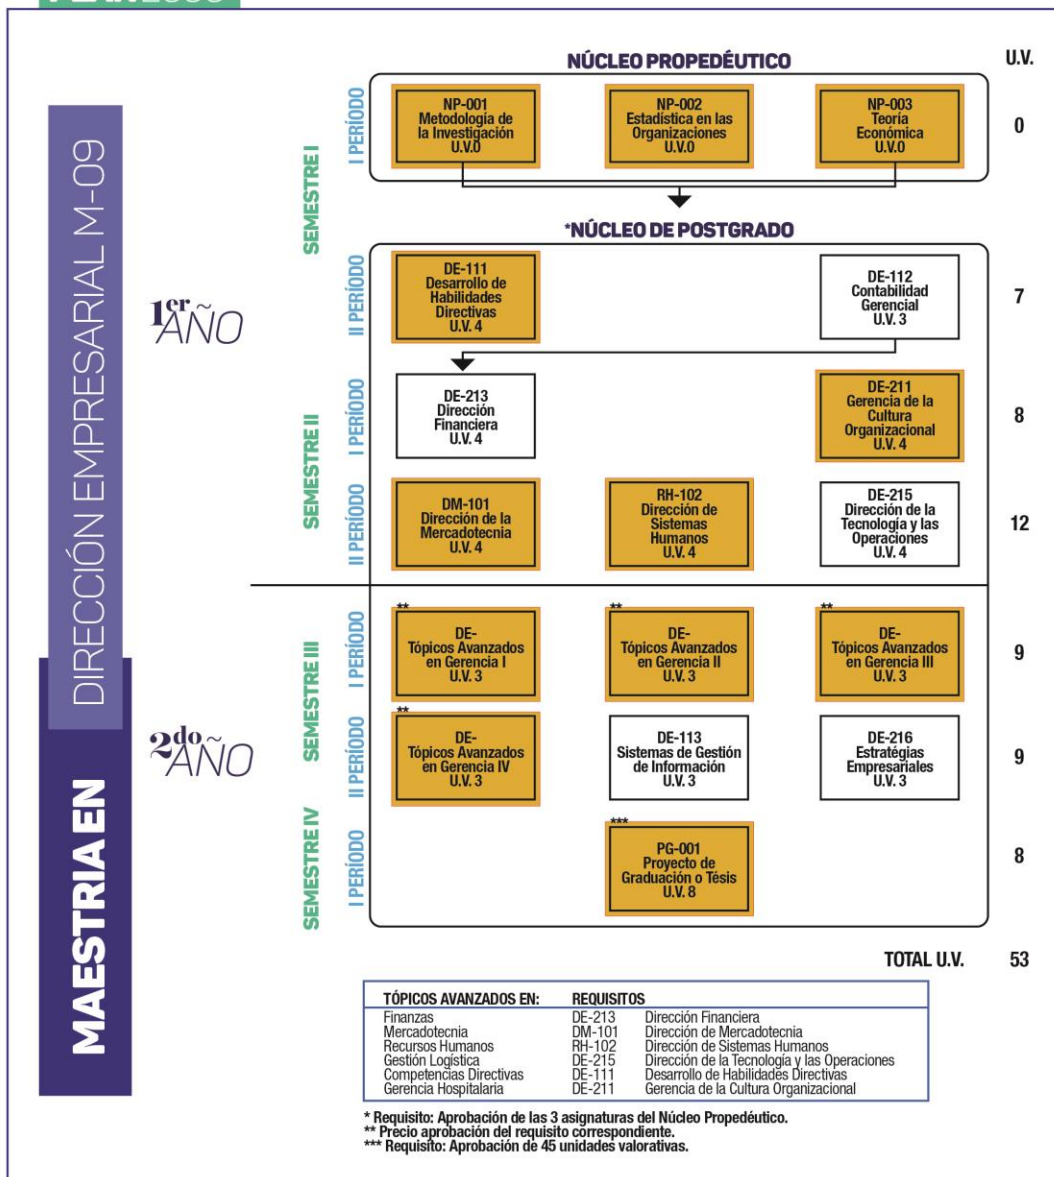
MAESTRIA EN DIRECCIÓN EMPRESARIAL M-09

NÚCLEO PROPEDÉUTICO

U.V.

1er AÑO

SEMESTRE I

I PERÍODO

NP-001 Metodología de la Investigación U.V.0

NP-002 Estadística en las Organizaciones U.V.0

NP-003 Teoría Económica U.V.0

0

*NÚCLEO DE POSTGRADO

II PERÍODO

DE-111 Desarrollo de Habilidades Directivas U.V. 4

DE-112 Contabilidad Gerencial U.V. 3

7

SEMESTRE II

I PERÍODO

DE-213 Dirección Financiera U.V. 4

DE-211 Gerencia de la Cultura Organizacional U.V. 4

8

II PERÍODO

DM-101 Dirección de la Mercadotecnia U.V. 4

RH-102 Dirección de Sistemas Humanos U.V. 4

DE-215 Dirección de la Tecnología y las Operaciones U.V. 4

12

2do AÑO

SEMESTRE III

I PERÍODO

** DE- Tópicos Avanzados en Gerencia I U.V. 3

** DE- Tópicos Avanzados en Gerencia II U.V. 3

** DE- Tópicos Avanzados en Gerencia III U.V. 3

9

II PERÍODO

** DE- Tópicos Avanzados en Gerencia IV U.V. 3

DE-113 Sistemas de Gestión de Información U.V. 3

DE-216 Estratégias Empresariales U.V. 3

9

SEMESTRE IV

I PERÍODO

*** PG-001 Proyecto de Graduación o Tésis U.V. 8

8

TOTAL U.V. 53

| TÓPICOS AVANZADOS EN: | REQUISITOS | |
|---|---|---|
| Finanzas | DE-213 | Dirección Financiera |
| Mercadotecnia | DM-101 | Dirección de Mercadotecnia |
| Recursos Humanos | RH-102 | Dirección de Sistemas Humanos |
| Gestión Logística | DE-215 | Dirección de la Tecnología y las Operaciones |
| Competencias Directivas | DE-111 | Desarrollo de Habilidades Directivas |
| Gerencia Hospitalaria | DE-211 | Gerencia de la Cultura Organizacional |

* Requisito: Aprobación de las 3 asignaturas del Núcleo Propedéutico.
** Precio aprobación del requisito correspondiente.
*** Requisito: Aprobación de 45 unidades valorativas.